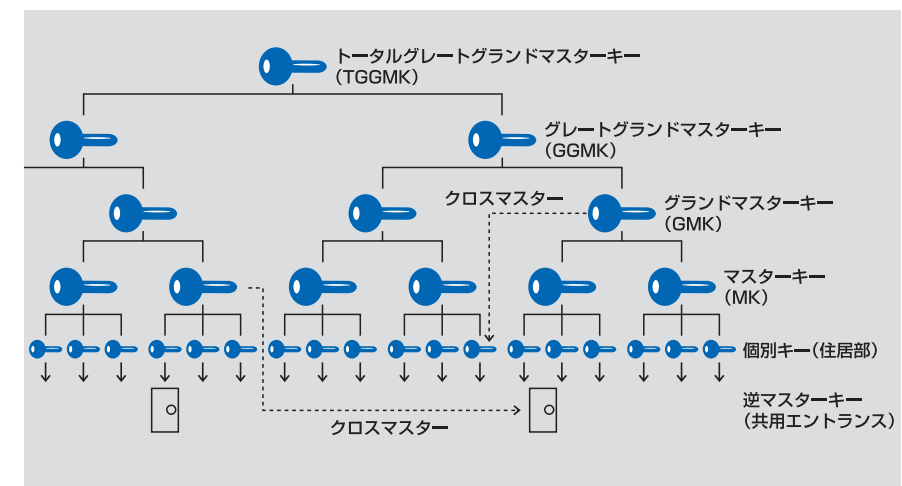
トータルグレートグランドマスターキー
（TGGMK）

グレートグランドマスターキー
（GGMK）

クロスマスター

グランドマスターキー
（GMK）

マスターキー
（MK）

個別キー（住居部）

逆マスターキー
（共用エントランス）

クロスマスター